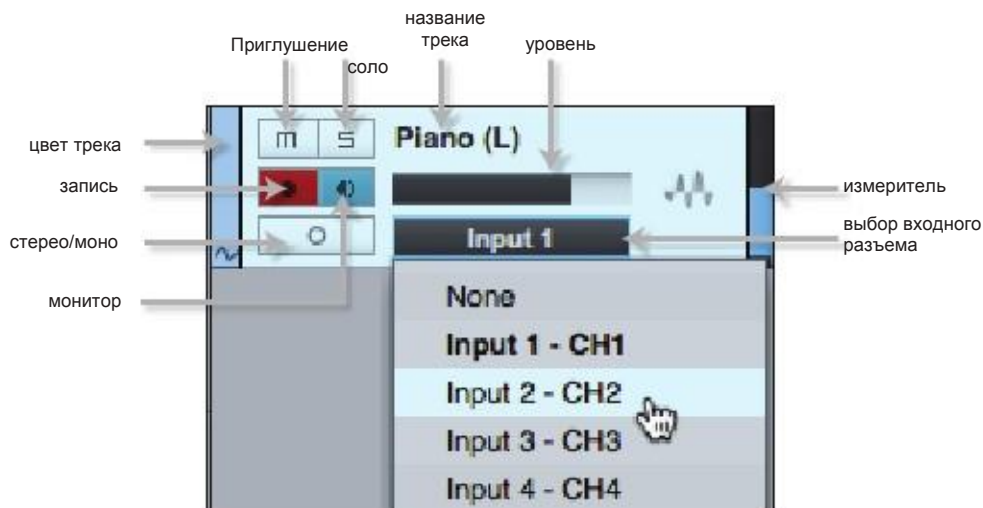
название трека

Приглушение

соло

уровень

цвет трека

запись

стерео/моно

монитор

M S

Piano (L)

O

Input 1

None

Input 1 - CH1

Input 2 - CH2

Input 3 - CH3

Input 4 - CH4

измеритель

выбор входного разъема